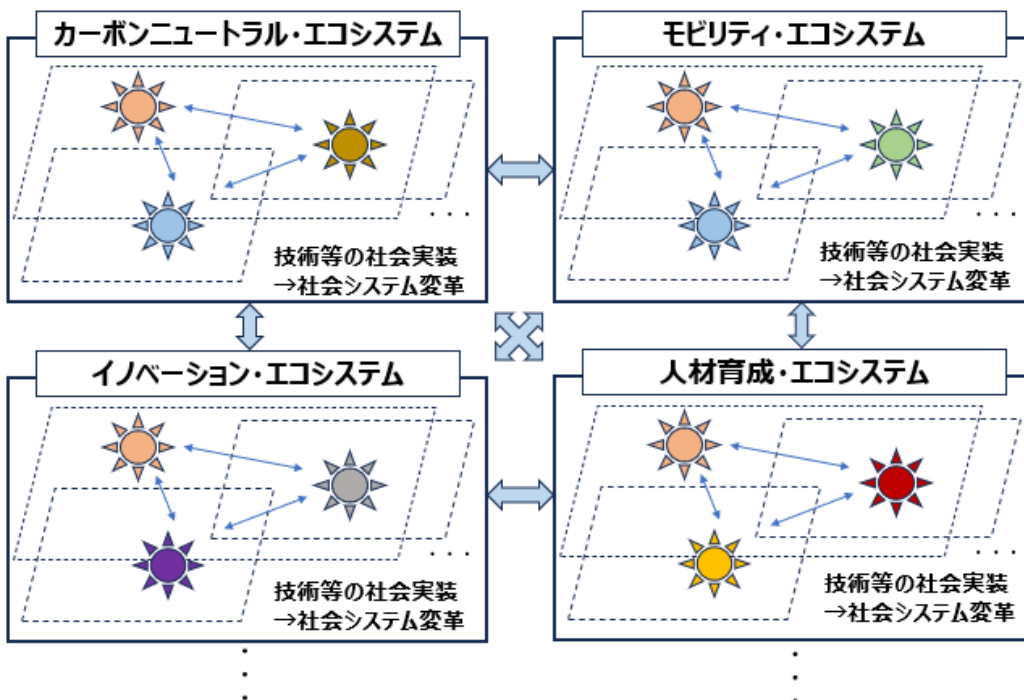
カーボンニュートラル・エコシステム

・・・

技術等の社会実装
→社会システム変革

モビリティ・エコシステム

・・・

技術等の社会実装
→社会システム変革

イノベーション・エコシステム

・・・

技術等の社会実装
→社会システム変革

人材育成・エコシステム

・・・

技術等の社会実装
→社会システム変革

・
・
・

・
・
・